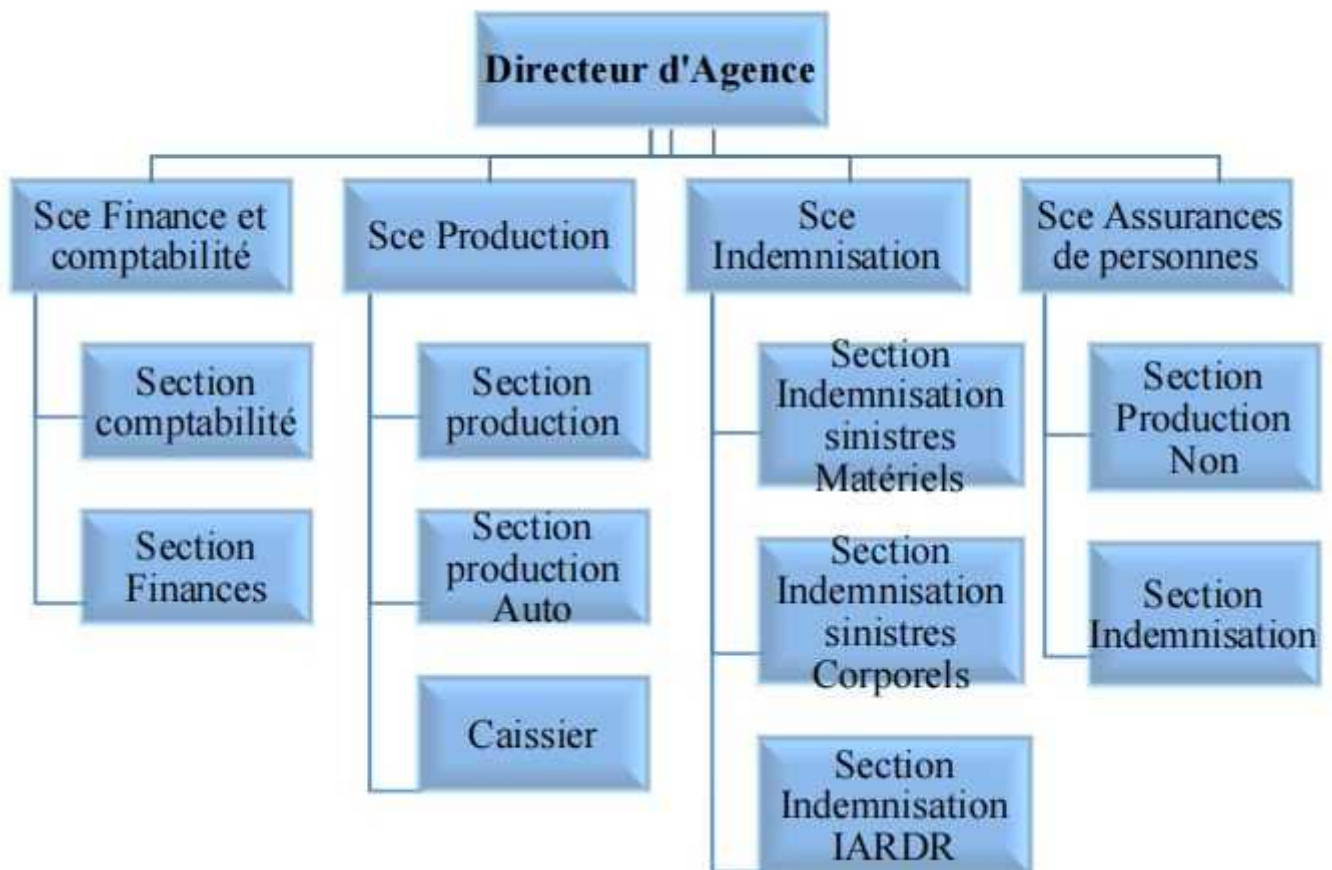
Directeur d'Agence

Sce Finance et comptabilité

Section comptabilité

Section Finances

Sce Production

Section production

Section production Auto

Caissier

Sce Indemnisation

Section Indemnisation sinistres Matériels

Section Indemnisation sinistres Corporels

Section Indemnisation IARDR

Sce Assurances de personnes

Section Production Non

Section Indemnisation